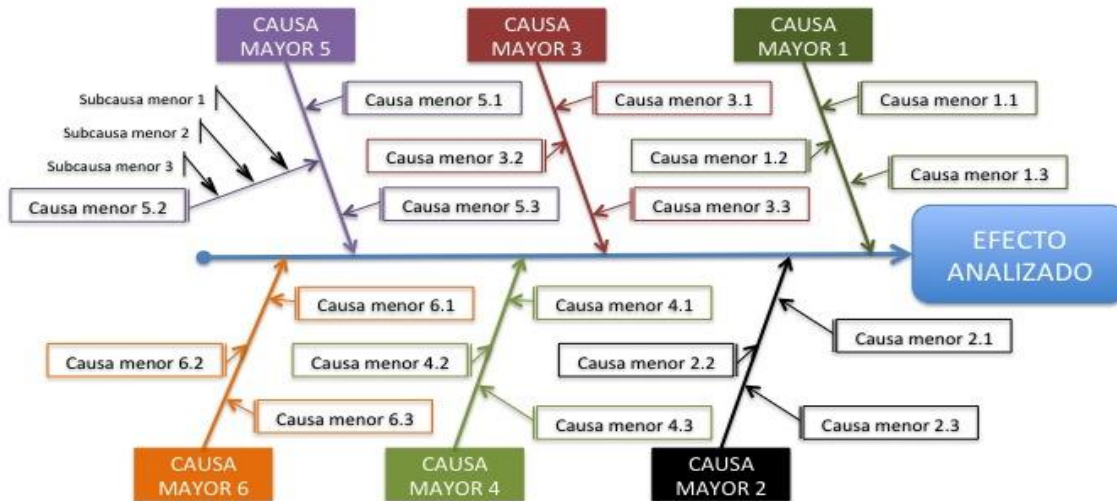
CAUSA MAYOR 5

CAUSA MAYOR 3

CAUSA MAYOR 1

Subcausa menor 1

Subcausa menor 2

Subcausa menor 3

Causa menor 5.1

Causa menor 3.1

Causa menor 1.1

Causa menor 3.2

Causa menor 1.2

Causa menor 1.3

Causa menor 5.2

Causa menor 5.3

Causa menor 3.3

EFECTO ANALIZADO

Causa menor 6.1

Causa menor 4.1

Causa menor 2.1

Causa menor 6.2

Causa menor 4.2

Causa menor 2.2

Causa menor 6.3

Causa menor 4.3

Causa menor 2.3

CAUSA MAYOR 6

CAUSA MAYOR 4

CAUSA MAYOR 2